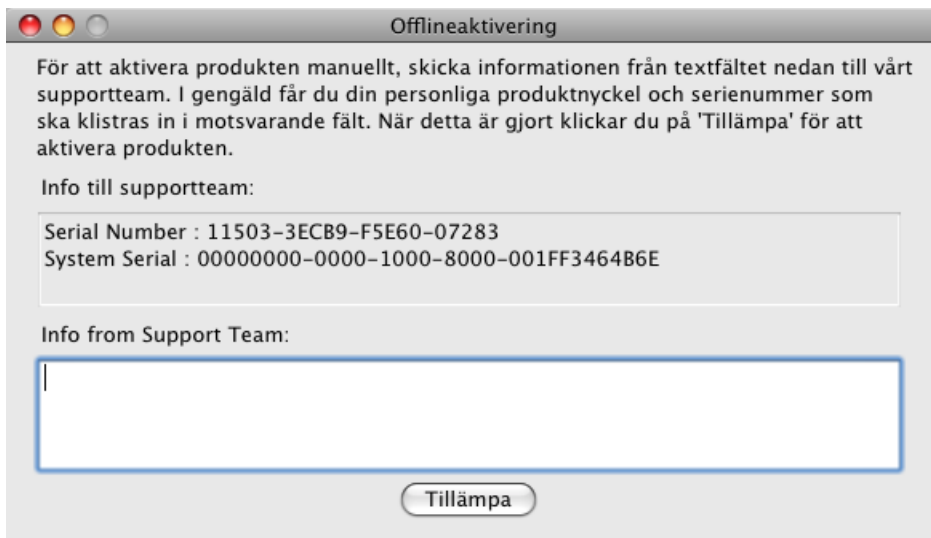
Offlineaktivering

För att aktivera produkten manuellt, skicka informationen från textfältet nedan till vårt supportteam. I gengäld får du din personliga produktnyckel och serienummer som ska klistras in i motsvarande fält. När detta är gjort klickar du på 'Tillämpa' för att aktivera produkten.

Info till supportteam:

Serial Number : 11503-3ECB9-F5E60-07283
System Serial : 00000000-0000-1000-8000-001FF3464B6E

Info from Support Team:

Tillämpa